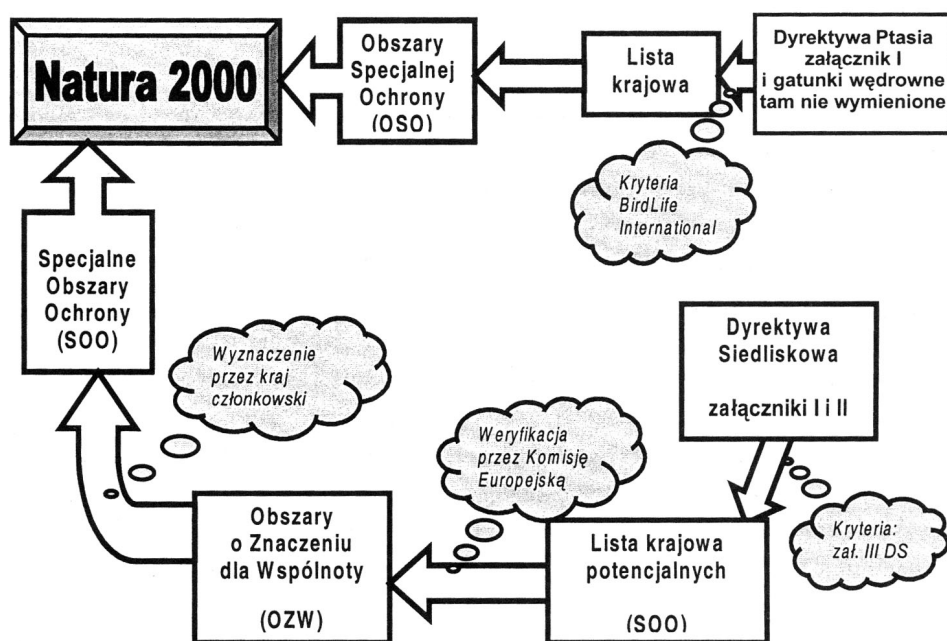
Natura 2000

Obszary Specjalnej Ochrony (OSO)

Lista krajowa

Dyrektywa Ptasia załącznik I i gatunki wędrowne tam nie wymienione

Kryteria BirdLife International

Specjalne Obszary Ochrony (SOO)

Wyznaczenie przez kraj członkowski

Dyrektywa Siedliskowa

załączniki I i II

Weryfikacja przez Komisję Europejską

Kryteria: zał. III DS

Obszary o Znaczeniu dla Wspólnoty

(OZW)

Lista krajowa potencjalnych

(SOO)